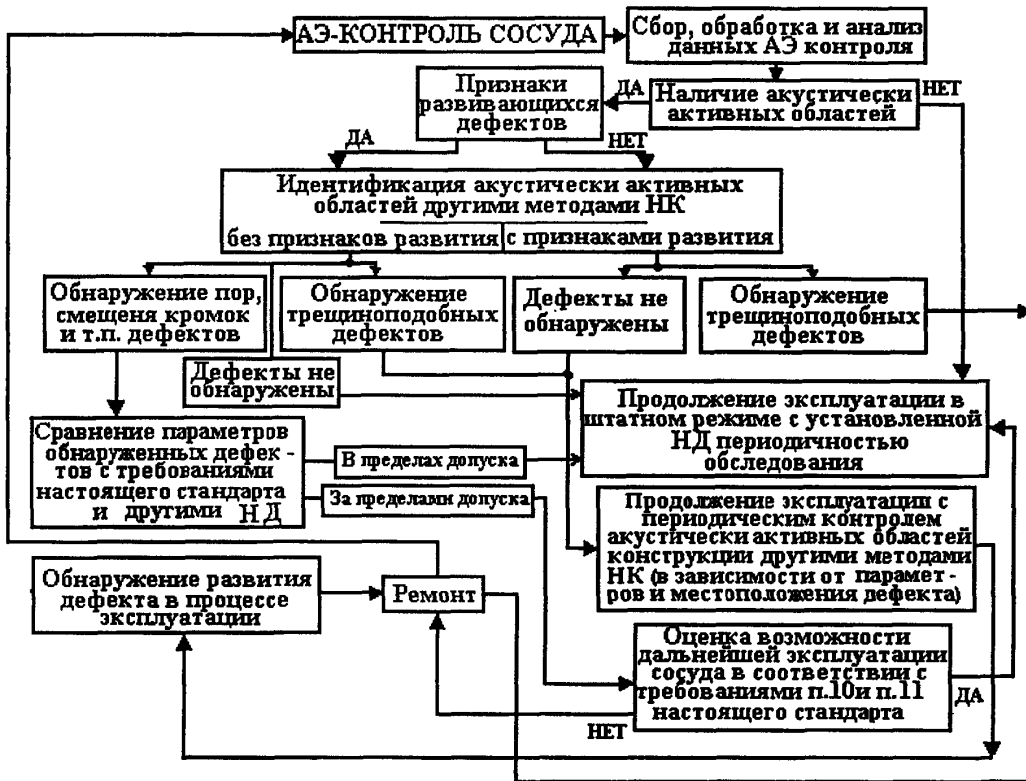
АЭ-КОНТРОЛЬ СОСУДА

Сбор, обработка и анализ данных АЭ контроля

Признаки развивающихся дефектов

ДА

Наличие акустически активных областей

НЕТ

ДА

НЕТ

Идентификация акустически активных областей другими методами НК

без признаков развития

с признаками развития

Обнаружение пор, смещения кромок и т.п. дефектов

Обнаружение трещиноподобных дефектов

Дефекты не обнаружены

Обнаружение трещиноподобных дефектов

Дефекты не обнаружены

Продолжение эксплуатации в штатном режиме с установленной НД периодичностью обследования

Сравнение параметров обнаруженных дефектов с требованиями настоящего стандарта и другими НД

В пределах допуска

За пределами допуска

Продолжение эксплуатации с периодическим контролем акустически активных областей конструкции другими методами НК (в зависимости от параметров и местоположения дефекта)

Обнаружение развития дефекта в процессе эксплуатации

Ремонт

Оценка возможности дальнейшей эксплуатации сосуда в соответствии с требованиями п.10и п.11 настоящего стандарта

ДА

НЕТ